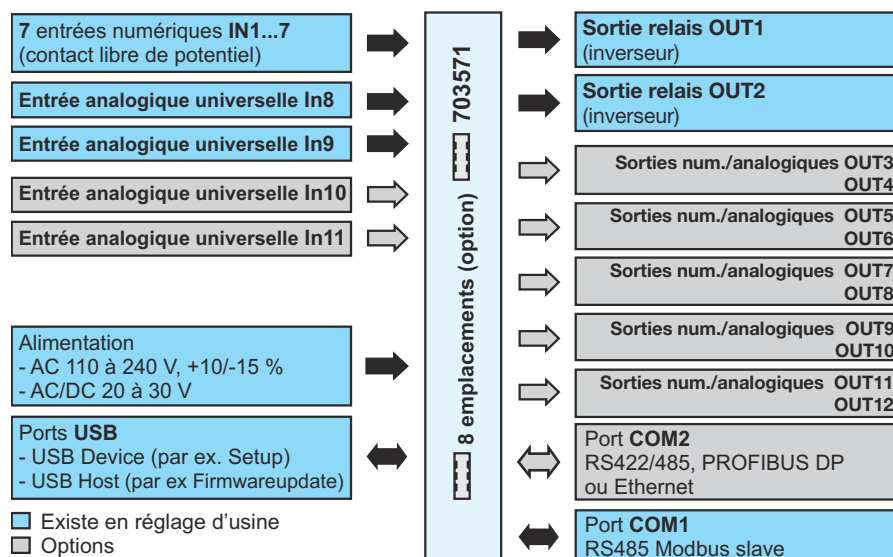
7 entrées numériques IN1...7
(contact libre de potentiel)

Entrée analogique universelle In8

Entrée analogique universelle In9

Entrée analogique universelle In10

Entrée analogique universelle In11

Alimentation
- AC 110 à 240 V, +10/-15 %
- AC/DC 20 à 30 V

Ports USB
- USB Device (par ex. Setup)
- USB Host (par ex Firmwareupdate)

Existe en réglage d'usine
Options

703571
8 emplacements (option)

Sortie relais OUT1
(inverseur)

Sortie relais OUT2
(inverseur)

Sorties num./analogiques OUT3 OUT4

Sorties num./analogiques OUT5 OUT6

Sorties num./analogiques OUT7 OUT8

Sorties num./analogiques OUT9 OUT10

Sorties num./analogiques OUT11 OUT12

Port COM2
RS422/485, PROFIBUS DP
ou Ethernet

Port COM1
RS485 Modbus slave